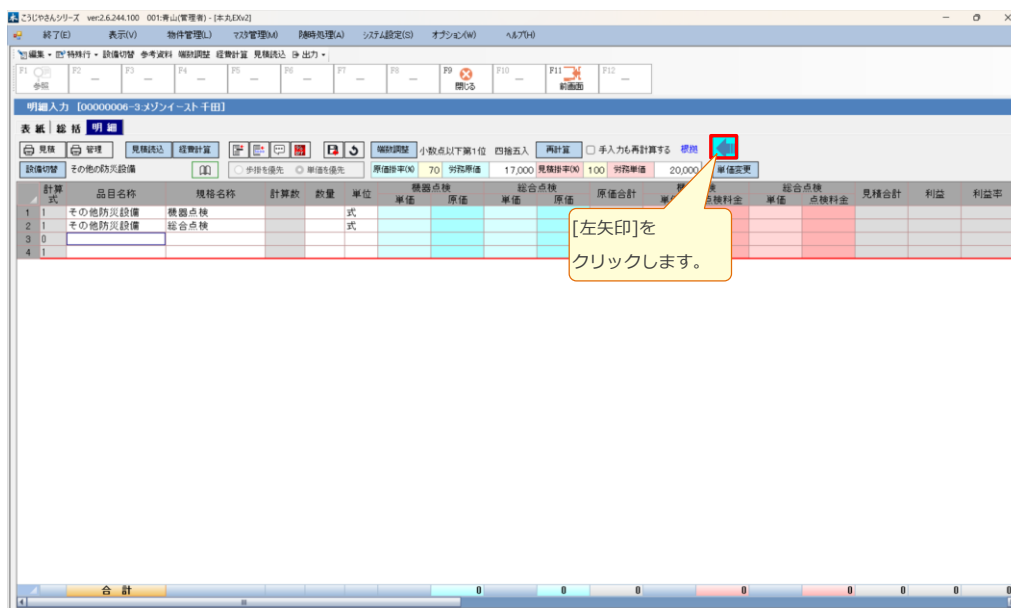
こうじやさんシリーズ ver:2.6.244.100 001:青山(管理者) - [本丸EX v2]

終了(E) 表示(V) 物件管理(L) マスタ管理(M) 随時処理(A) システム設定(S) オプション(W) ヘルプ(H)

編集 ▾ 特殊行 ▾ 設備切替 参考資料 端数調整 経費計算 見積読込 出力 ▾

F1 参照 F2 — F3 — F4 — F5 — F6 — F7 — F8 — F9 閉じる F10 — F11 前画面 F12 —

明細入力 [00000006-3:メゾンイースト千田]

表紙 総括 明細

見積 管理 見積読込 経費計算 端数調整 小数点以下第1位 四捨五入 再計算 □ 手入力も再計算する 標摂

設備切替 その他の防災設備 ○ 歩掛を優先 ○ 単価を優先 原価掛率(%) 70 労務原価 17,000 見積掛率(%) 100 労務単価 20,000 単価変更

| | 計算式 | 品目名称 | 規格名称 | 計算数 | 数量 | 単位 | 機器点検 単価 | 機器点検 原価 | 総合点検 単価 | 総合点検 原価 | 原価合計 | 機器点検 単価 | 機器点検 点検料金 | 総合点検 単価 | 総合点検 点検料金 | 見積合計 | 利益 | 利益率 |
|---|---|---|---|---|---|---|---|---|---|---|---|---|---|---|---|---|---|---|
| 1 | 1 | その他防災設備 | 機器点検 | | | 式 | | | | | | | | | | | | |
| 2 | 1 | その他防災設備 | 総合点検 | | | 式 | | | | | | | | | | | | |
| 3 | 0 | | | | | | | | | | | | | | | | | |
| 4 | 1 | | | | | | | | | | | | | | | | | |

[左矢印]を
クリックします。

合計 0 0 0 0 0 0 0